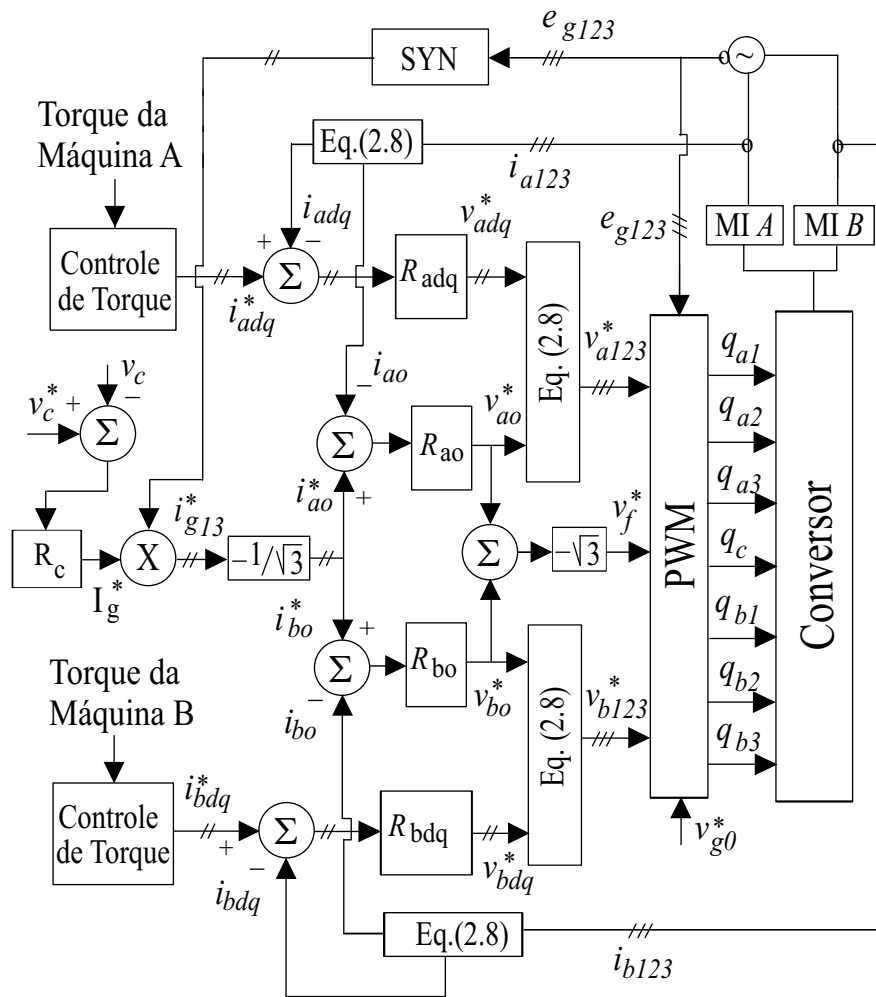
$e_{g123}$

SYN

Torque da Máquina A

Eq.(2.8)

$i_{a123}$

$i_{adq}$

+ –

$v^*_{adq}$

$e_{g123}$

MI $A$

MI $B$

Controle de Torque

$\Sigma$

$R_{\text{adq}}$

$i^*_{adq}$

Eq. (2.8)

$v^*_{a123}$

$q_{a1}$

$v_c$

$v^*_c$ +

–

$\Sigma$

$i_{ao}$

$v^*_{ao}$

$q_{a2}$

$\Sigma$

$R_{\text{ao}}$

$q_{a3}$

$i^*_{ao}$ +

$i^*_{g13}$

$v^*_f$

$\text{R}_\text{c}$

X

$-1/\sqrt{3}$

$\Sigma$

$-\sqrt{3}$

PWM

$q_c$

Conversor

$\text{I}^*_g$

$i^*_{bo}$ +

$q_{b1}$

$\Sigma$

$R_{\text{bo}}$

Eq. (2.8)

$q_{b2}$

Torque da Máquina B

–

$v^*_{bo}$

$v^*_{b123}$

$i_{bo}$

$q_{b3}$

$i^*_{bdq}$

Controle de Torque

+

$\Sigma$

$R_{\text{bdq}}$

$v^*_{g0}$

$i_{bdq}$

–

$v^*_{bdq}$

Eq.(2.8)

$i_{b123}$